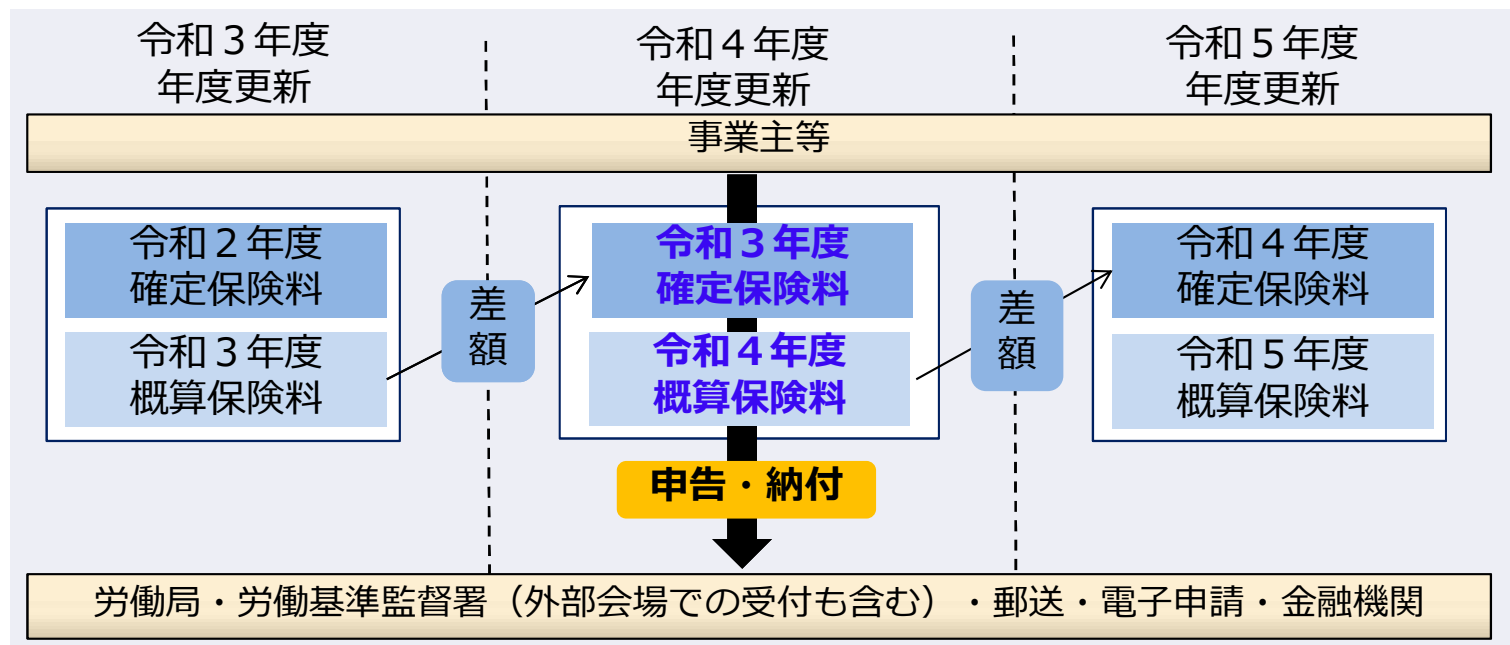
令和３年度
年度更新

令和４年度
年度更新

令和５年度
年度更新

事業主等

令和２年度
確定保険料

令和３年度
概算保険料

差額

令和３年度
確定保険料

令和４年度
概算保険料

差額

令和４年度
確定保険料

令和５年度
概算保険料

申告・納付

労働局・労働基準監督署（外部会場での受付も含む）・郵送・電子申請・金融機関